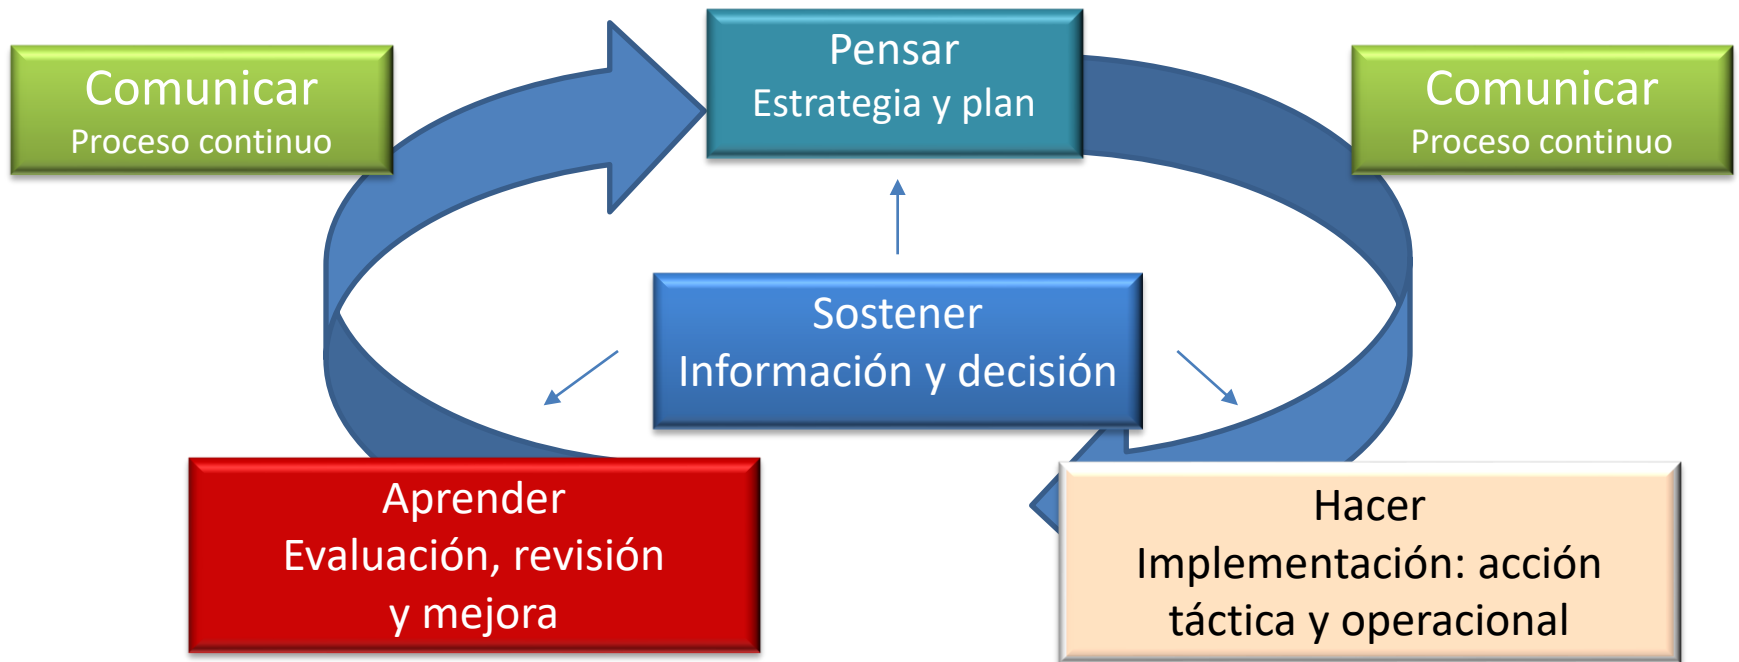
Comunicar
Proceso continuo

Pensar
Estrategia y plan

Comunicar
Proceso continuo

Sostener
Información y decisión

Aprender
Evaluación, revisión y mejora

Hacer
Implementación: acción táctica y operacional